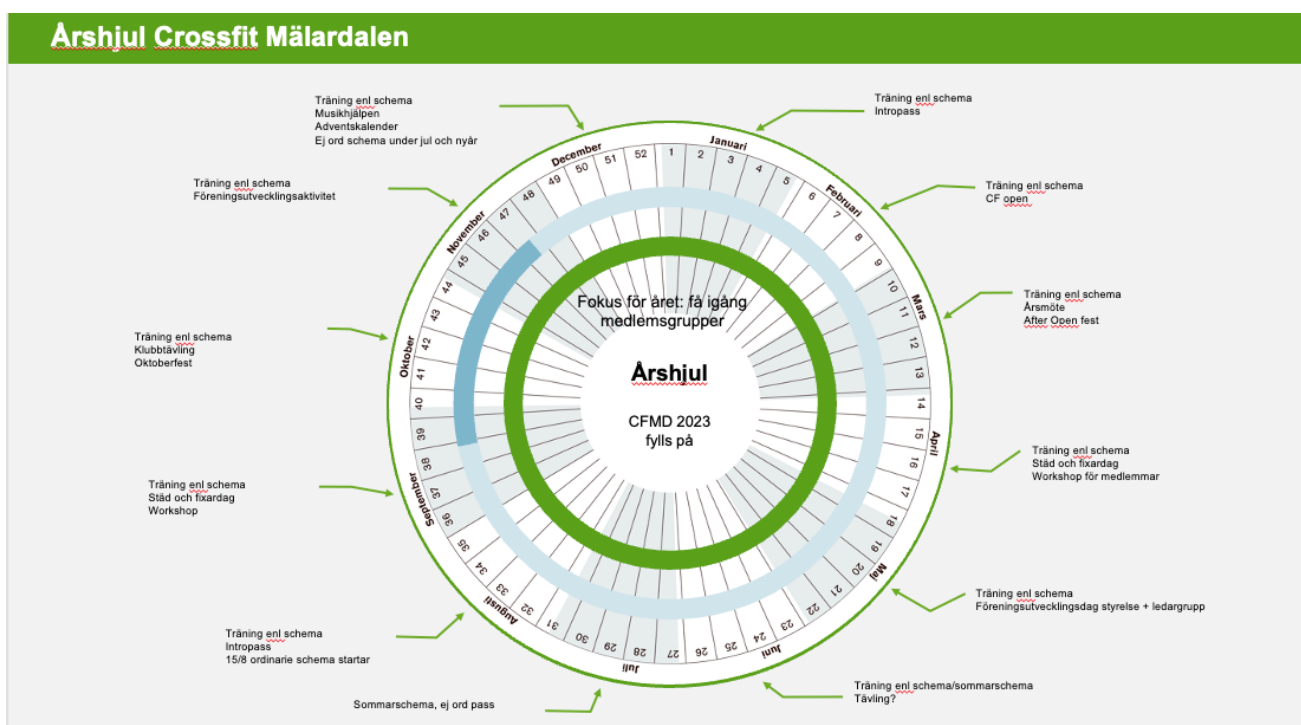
Årshjul Crossfit Mälardalen

Träning enl schema
Musikhjälpen
Adventskalender
Ej ord schema under jul och nyår

Träning enl schema
Intropass

Träning enl schema
Föreningsutvecklingsaktivitet

Träning enl schema
CF open

Träning enl schema
Årsmöte
After Open fest

Träning enl schema
Klubbtävling
Oktoberfest

Träning enl schema
Städ och fixardag
Workshop för medlemmar

Träning enl schema
Städ och fixardag
Workshop

Träning enl schema
Föreningsutvecklingsdag styrelse + ledargrupp

Träning enl schema
Intropass
15/8 ordinarie schema startar

Träning enl schema/sommarschema
Tävling?

Sommarschema, ej ord pass

Januari
Februari
Mars
April
Maj
Juni
Juli
Augusti
September
Oktober
November
December

1 2 3 4 5 6 7 8 9 10 11 12 13 14 15 16 17 18 19 20 21 22 23 24 25 26 27 28 29 30 31 32 33 34 35 36 37 38 39 40 41 42 43 44 45 46 47 48 49 50 51 52

Fokus för året: få igång medlemsgrupper

Årshjul

CFMD 2023
fylls på